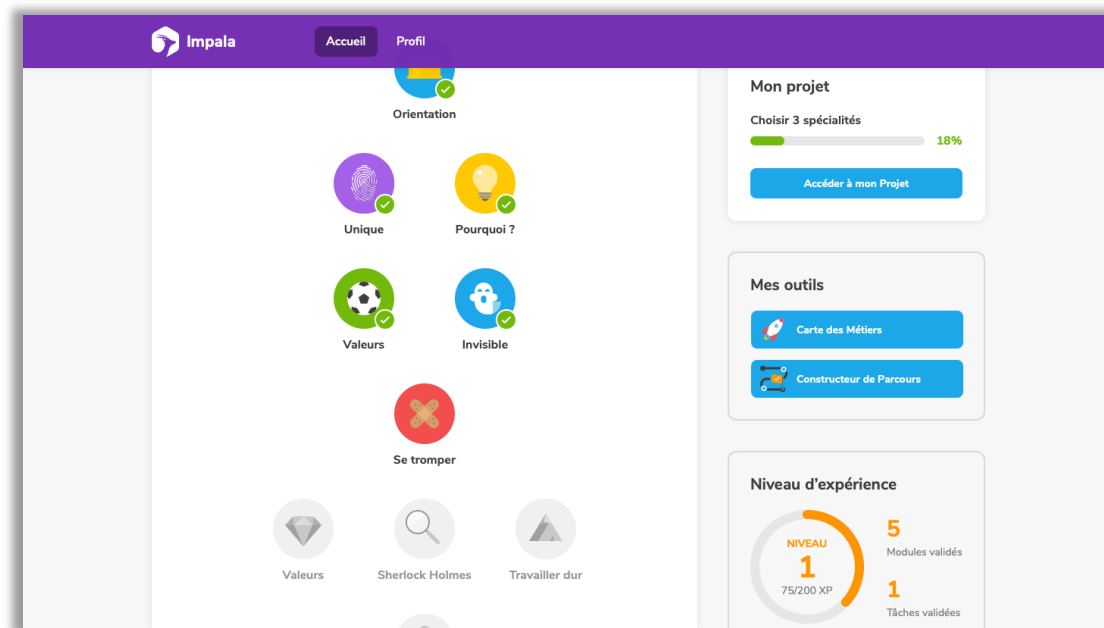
Impala
Accueil
Profil

Orientation

Unique
Pourquoi ?

Valeurs
Invisible

Se tromper

Valeurs
Sherlock Holmes
Travailler dur

Mon projet
Choisir 3 spécialités
18%
Accéder à mon Projet

Mes outils
Carte des Métiers
Constructeur de Parcours

Niveau d'expérience
NIVEAU
1
75/200 XP
5
Modules validés
1
Tâches validées